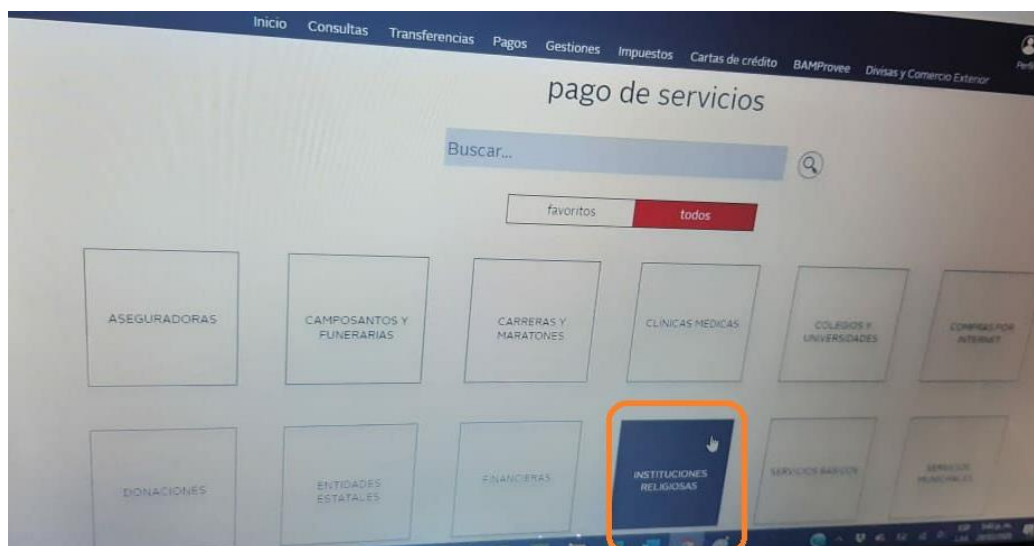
Inicio Consultas Transferencias Pagos Gestiones Impuestos Cartas de crédito BAMProvee Divisas y Comercio Exterior Perfil

pago de servicios

Buscar...

favoritos todos

ASEGURADORAS

CAMPOSANTOS Y FUNERARIAS

CARRERAS Y MARATONES

CLINICAS MEDICAS

COLEGIOS Y UNIVERSIDADES

COMPRAS POR INTERNET

DONACIONES

ENTIDADES ESTATALES

FINANCIERAS

INSTITUCIONES RELIGIOSAS

SERVICIOS BASICOS

SERVICIOS MUNICIPALES